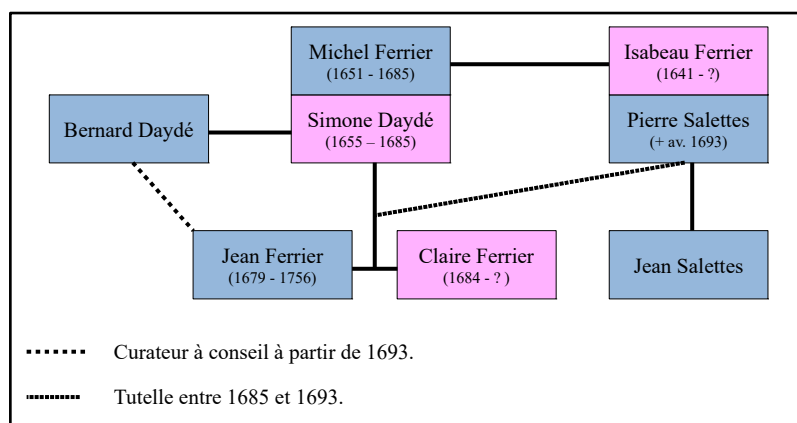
Michel Ferrier
(1651 - 1685)

Isabeau Ferrier
(1641 - ?)

Bernard Daydé

Simone Daydé
(1655 – 1685)

Pierre Salettes
(+ av. 1693)

Jean Ferrier
(1679 - 1756)

Claire Ferrier
(1684 - ? )

Jean Salettes

Curateur à conseil à partir de 1693.

Tutelle entre 1685 et 1693.